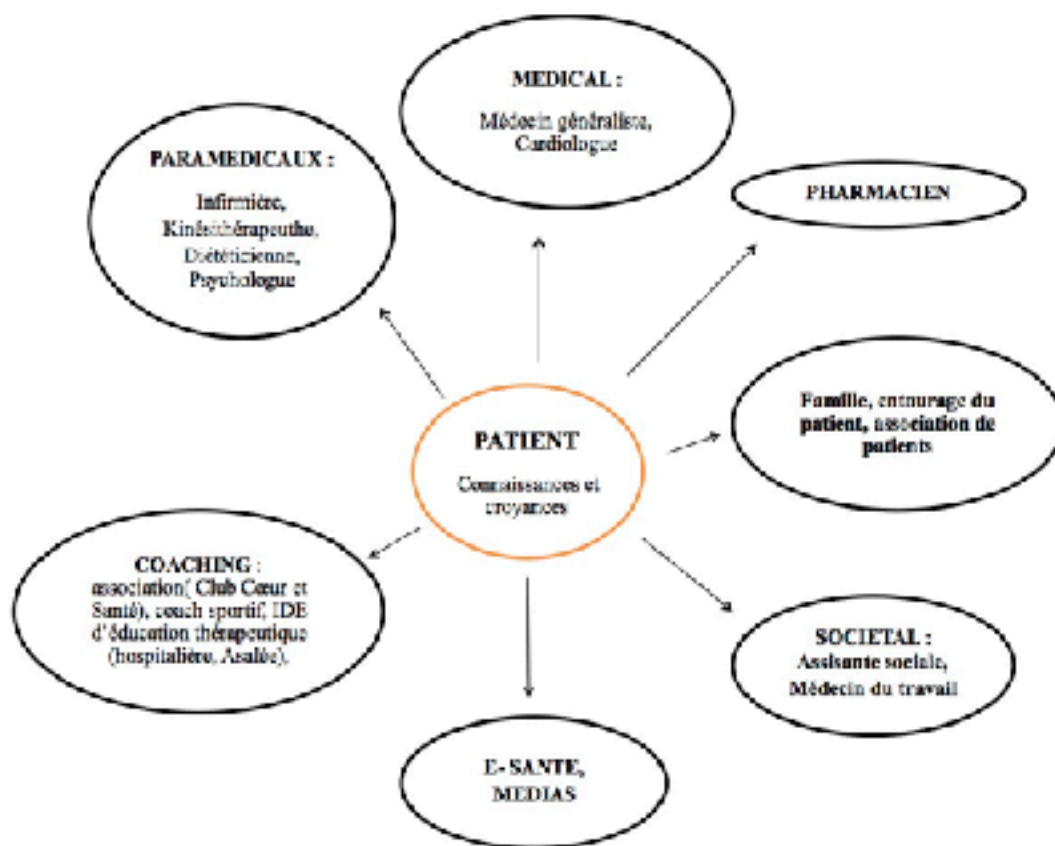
MEDICAL :

Médecin généraliste, Cardiologue

PARAMEDICAUX :

Infirmière, Kinésithérapeuthe, Diététicienne, Psychologue

PHARMACIEN

Famille, entourage du patient, association de patients

PATIENT

Connaissances et croyances

COACHING : association( Club Cœur et Santé), coach sportif, IDE d'éducation thérapeutique (hospitalière, Asalée).

SOCIETAL :

Assistante sociale, Médecin du travail

E- SANTE, MEDIAS